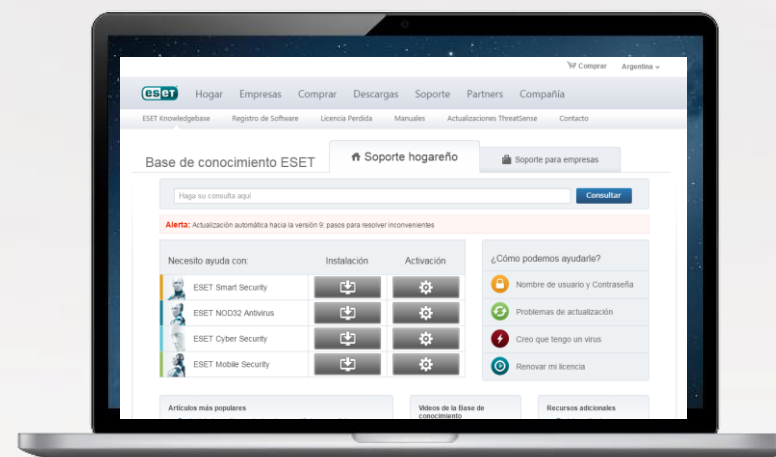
Comprar Argentina

eset Hogar Empresas Comprar Descargas Soporte Partners Compañía

ESET Knowledgebase Registro de Software Licencia Perdida Manuales Actualizaciones ThreatSense Contacto

Base de conocimiento ESET

Soporte hogareño

Soporte para empresas

Haga su consulta aquí

Consultar

Alerta: Actualización automática hacia la versión 9: pasos para resolver inconvenientes

| Necesito ayuda con: | Instalación | Activación |
|---|---|---|
| ESET Smart Security | | |
| ESET NOD32 Antivirus | | |
| ESET Cyber Security | | |
| ESET Mobile Security | | |

¿Cómo podemos ayudarle?

Nombre de usuario y Contraseña

Problemas de actualización

Creo que tengo un virus

Renovar mi licencia

Artículos más populares

Videos de la Base de conocimiento

Recursos adicionales